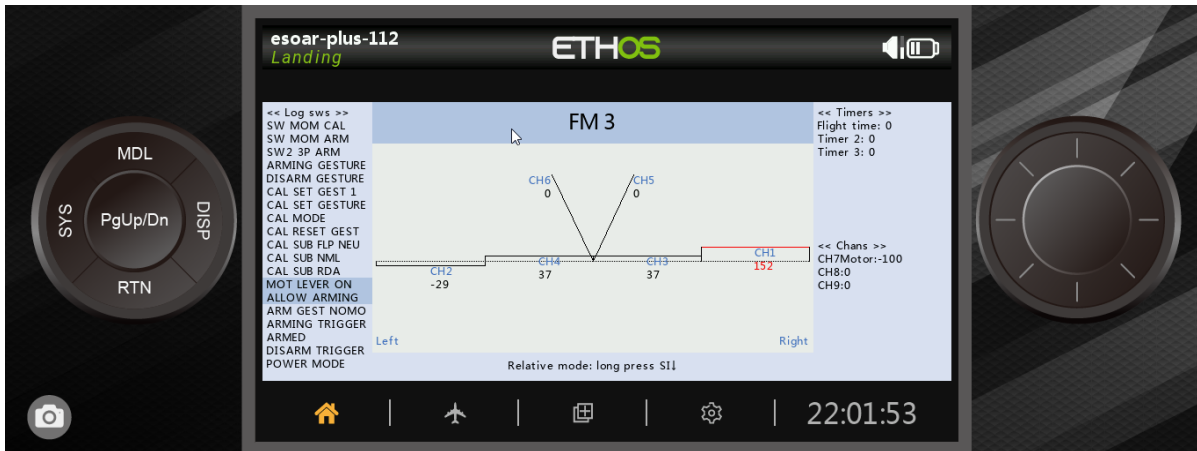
MDL
SYS
PgUp/Dn
DISP
RTN

esoar-plus-112
Landing
ETHOS

<< Log sws >>
SW MOM CAL
SW MOM ARM
SW2 3P ARM
ARMING GESTURE
DISARM GESTURE
CAL SET GEST 1
CAL SET GESTURE
CAL MODE
CAL RESET GEST
CAL SUB FLP NEU
CAL SUB NML
CAL SUB RDA
MOT LEVER ON
ALLOW ARMING
ARM GEST NOMO
ARMING TRIGGER
ARMED
DISARM TRIGGER
POWER MODE

FM 3

CH6
0
CH5
0
CH2
-29
CH4
37
CH3
37
CH1
152
Left
Right
Relative mode: long press SI↓

<< Timers >>
Flight time: 0
Timer 2: 0
Timer 3: 0

<< Chans >>
CH7Motor:-100
CH8:0
CH9:0

22:01:53